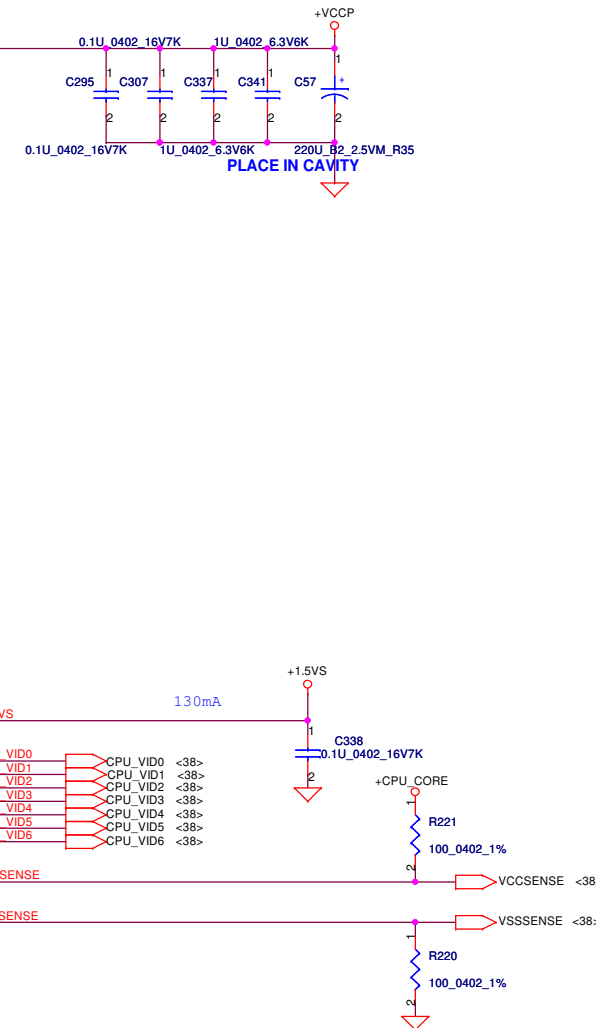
+VCCP
0.1U_0402_16V7K
1U_0402_6.3V6K
1
C295 1 C307 1 C337 1 C341 1 C57 +
2 2 2 2 2
0.1U_0402_16V7K
1U_0402_6.3V6K
220U_B2_2.5VM_R35
PLACE IN CAVITY

+1.5VS
130mA
VS
1
C338
0.1U_0402_16V7K
2
VID0
VID1
VID2
VID3
VID4
VID5
VID6
CPU_VID0 <38>
CPU_VID1 <38>
CPU_VID2 <38>
CPU_VID3 <38>
CPU_VID4 <38>
CPU_VID5 <38>
CPU_VID6 <38>
+CPU_CORE
1
R221
100_0402_1%
2
SENSE
VCCSENSE <38
SENSE
VSSSENSE <38>
1
R220
100_0402_1%
2